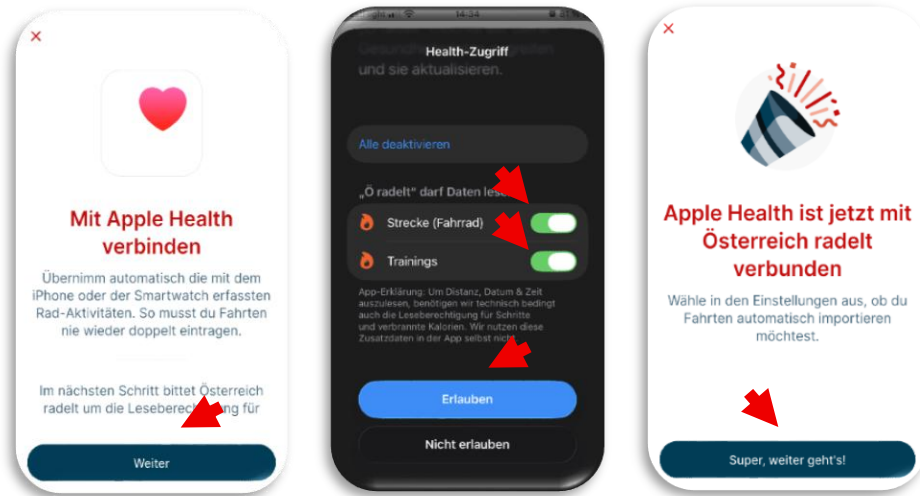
×

Mit Apple Health verbinden

Übernimm automatisch die mit dem iPhone oder der Smartwatch erfassten Rad-Aktivitäten. So musst du Fahrten nie wieder doppelt eintragen.

Im nächsten Schritt bittet Österreich radelt um die Leseberec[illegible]ung für

Weiter

14:34

Health-Zugriff

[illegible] und sie aktualisieren.

Alle deaktivieren

„Ö radelt" darf Daten les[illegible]

Strecke (Fahrrad)

Trainings

App-Erklärung: Um Distanz, Datum & Zeit auszulesen, benötigen wir technisch bedingt auch die Leseberechtigung für Schritte und verbrannte Kalorien. Wir nutzen diese Zusatzdaten in der App selbst nicht.

Erlauben

Nicht erlauben

×

Apple Health ist jetzt mit Österreich radelt verbunden

Wähle in den Einstellungen aus, ob du Fahrten automatisch importieren möchtest.

Super, weiter geht's!